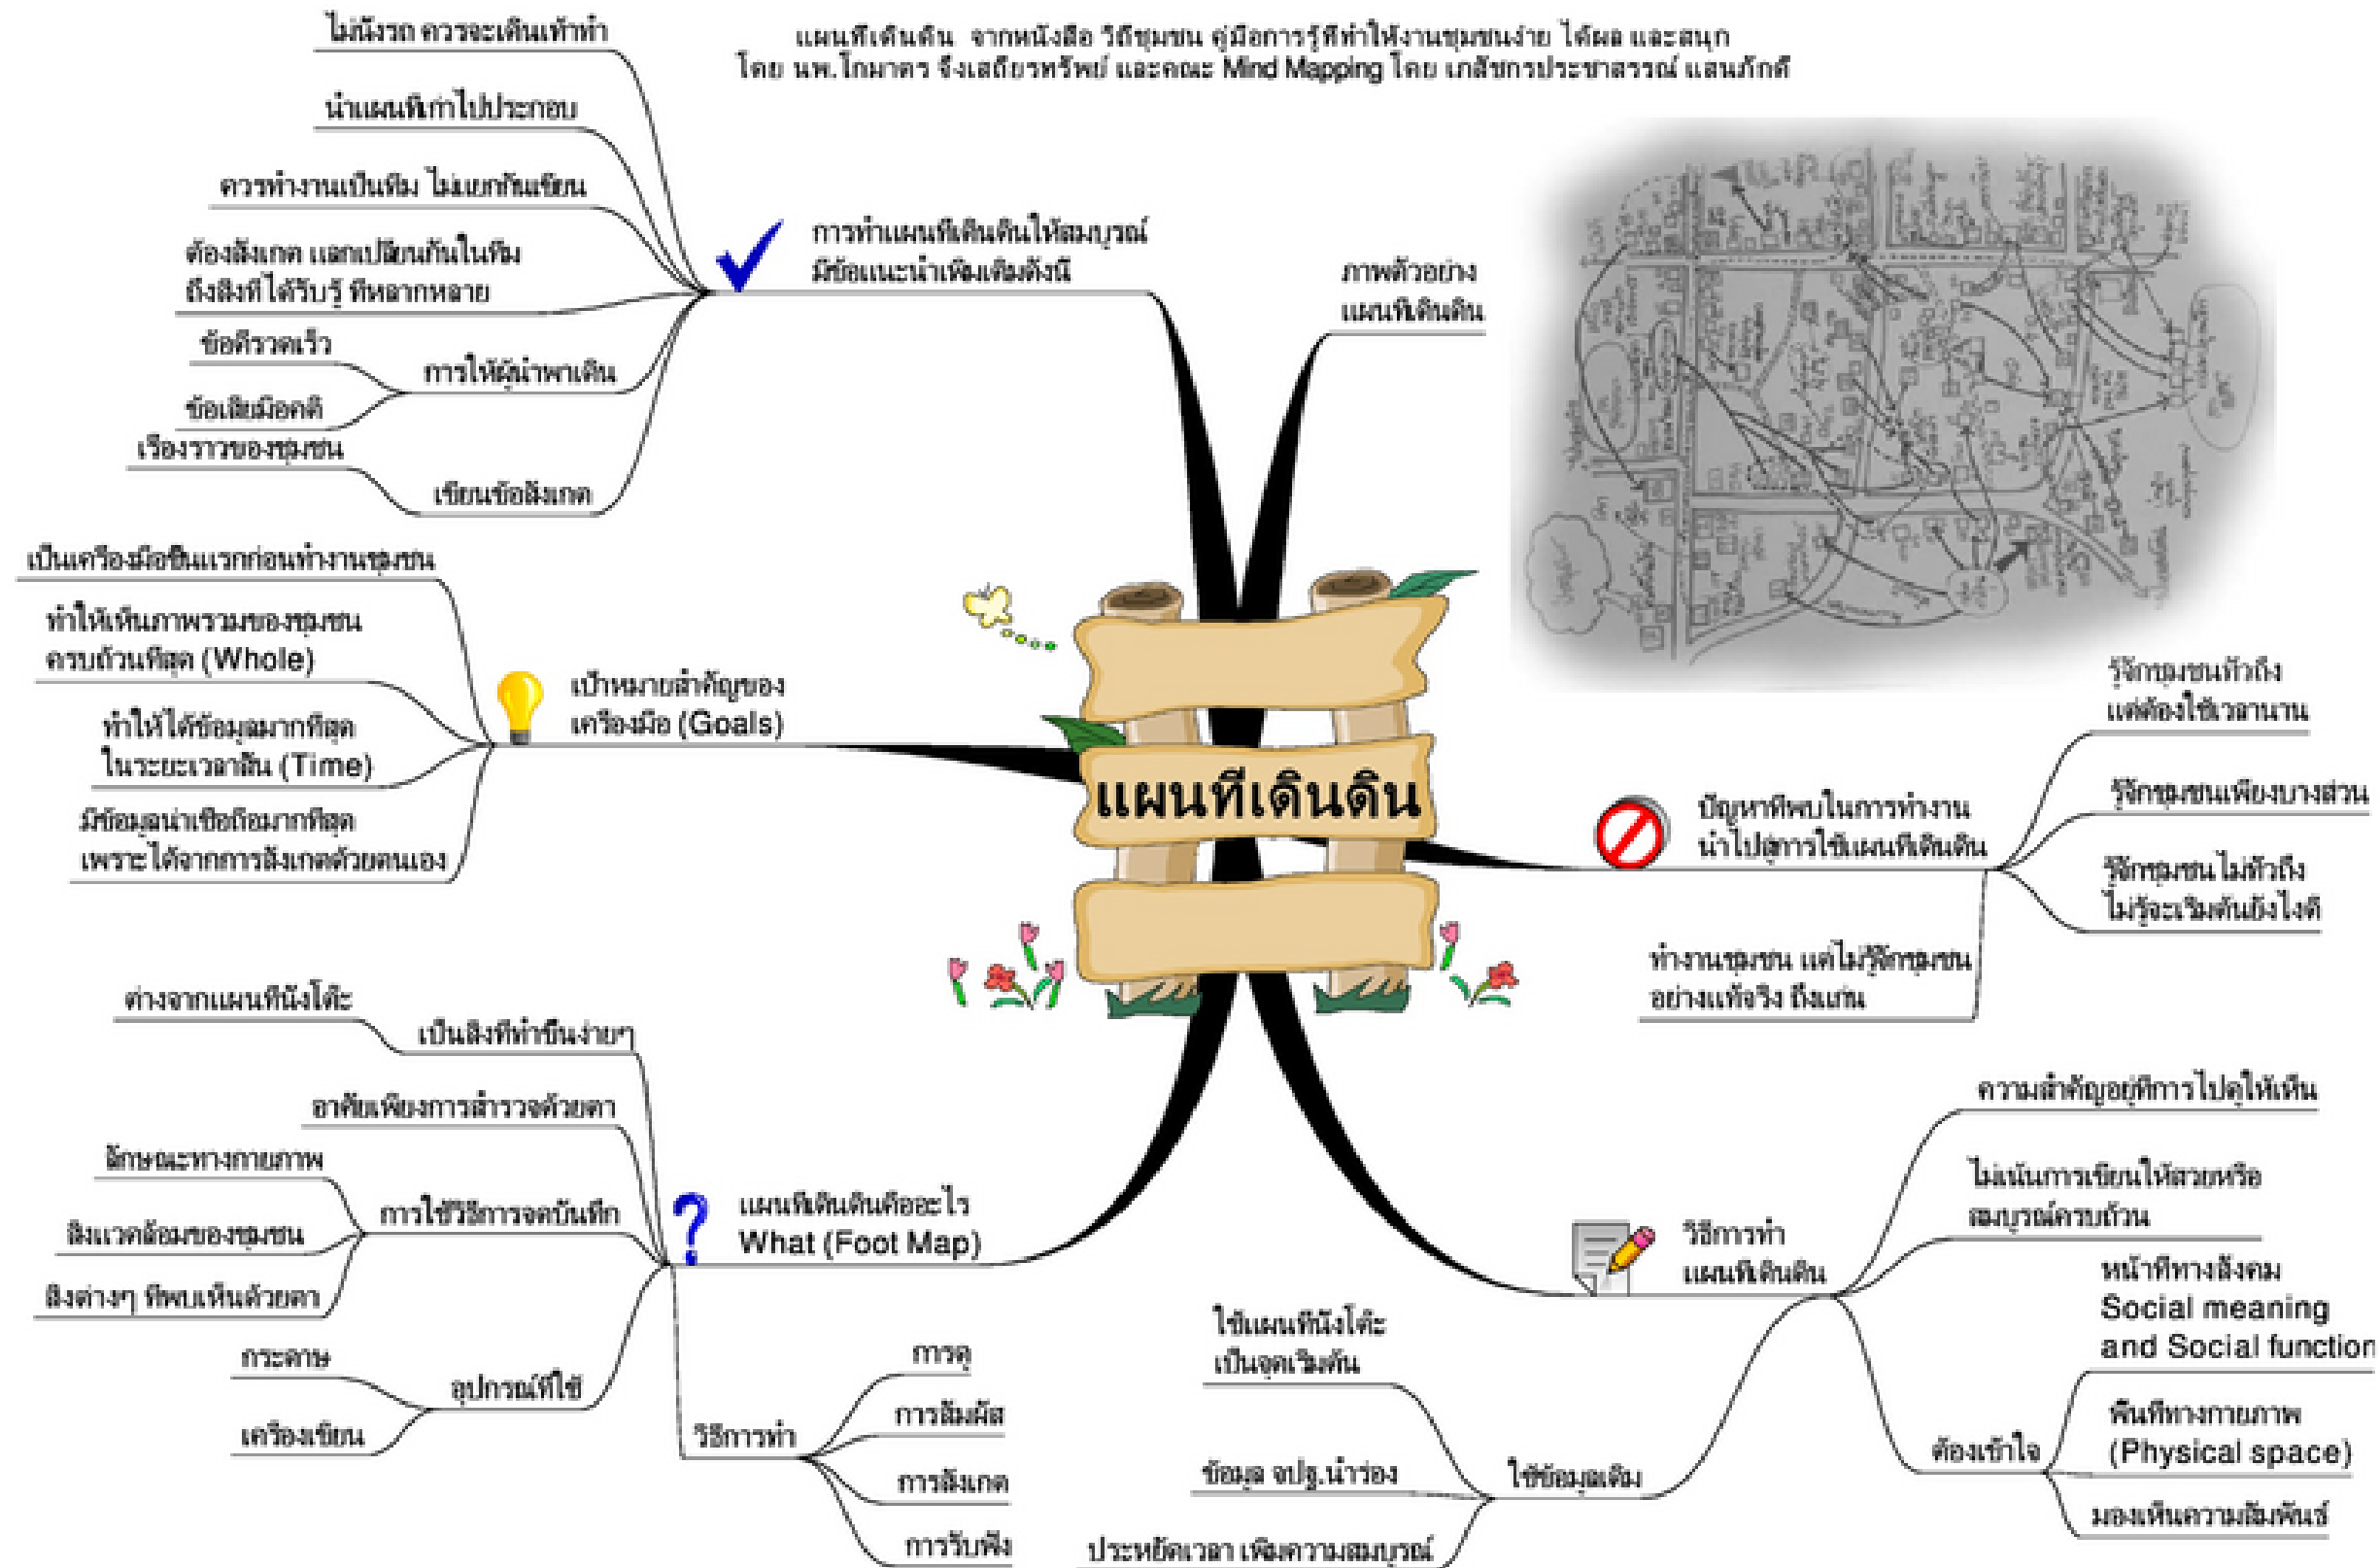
แผนที่เดินดิน จากหนังสือ วิถีชุมชน คู่มือการรู้ที่ทำให้งานชุมชนง่าย ได้ผล และสนุก
โดย นพ.โกมาตร จึงเสถียรทรัพย์ และคณะ Mind Mapping โดย เภสัชกรประชาสรรณ์ แสนภักดี

แผนที่เดินดิน

การทำแผนที่เดินดินให้สมบูรณ์ มีข้อแนะนำเพิ่มเติมดังนี้
ไม่นั่งรถ ควรจะเดินเท้าทำ
นำแผนที่เก่าไปประกอบ
ควรทำงานเป็นทีม ไม่แยกกันเขียน
ต้องสังเกต แลกเปลี่ยนกันในทีม ถึงสิ่งที่ได้รับรู้ ที่หลากหลาย
การให้ผู้นำพาเดิน
ข้อดีรวดเร็ว
ข้อเสียมีอคติ
เขียนข้อสังเกต
เรื่องราวของชุมชน

ภาพตัวอย่าง แผนที่เดินดิน

เป้าหมายสำคัญของเครื่องมือ (Goals)
เป็นเครื่องมือชิ้นแรกก่อนทำงานชุมชน
ทำให้เห็นภาพรวมของชุมชน ครบถ้วนที่สุด (Whole)
ทำให้ได้ข้อมูลมากที่สุด ในระยะเวลาสั้น (Time)
มีข้อมูลน่าเชื่อถือมากที่สุด เพราะได้จากการสังเกตด้วยตนเอง

ปัญหาที่พบในการทำงาน นำไปสู่การใช้แผนที่เดินดิน
รู้จักชุมชนทั่วถึง แต่ต้องใช้เวลานาน
รู้จักชุมชนเพียงบางส่วน
รู้จักชุมชนไม่ทั่วถึง ไม่รู้จะเริ่มต้นยังไงดี
ทำงานชุมชน แต่ไม่รู้จักชุมชน อย่างแท้จริง ถึงแก่น

แผนที่เดินดินคืออะไร What (Foot Map)
เป็นสิ่งที่ทำขึ้นง่ายๆ
ต่างจากแผนที่นั่งโต๊ะ
อาศัยเพียงการสำรวจด้วยตา
การใช้วิธีการจดบันทึก
ลักษณะทางกายภาพ
สิ่งแวดล้อมของชุมชน
สิ่งต่างๆ ที่พบเห็นด้วยตา
อุปกรณ์ที่ใช้
กระดาษ
เครื่องเขียน
วิธีการทำ
การดู
การสัมผัส
การสังเกต
การรับฟัง

วิธีการทำ แผนที่เดินดิน
ความสำคัญอยู่ที่การไปดูให้เห็น
ไม่เน้นการเขียนให้สวยหรือ สมบูรณ์ครบถ้วน
ต้องเข้าใจ
หน้าที่ทางสังคม Social meaning and Social function
พื้นที่ทางกายภาพ (Physical space)
มองเห็นความสัมพันธ์
ใช้ข้อมูลเดิม
ใช้แผนที่นั่งโต๊ะ เป็นจุดเริ่มต้น
ข้อมูล จปฐ.นำร่อง
ประหยัดเวลา เพิ่มความสมบูรณ์